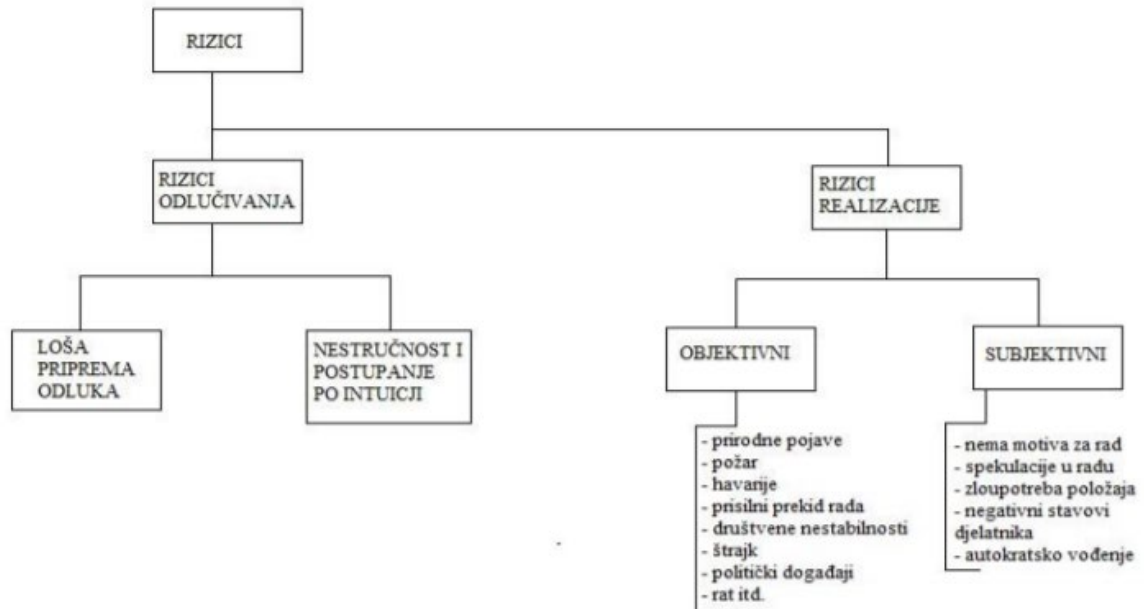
RIZICI

RIZICI ODLUČIVANJA

RIZICI REALIZACIJE

LOŠA PRIPREMA ODLUKA

NESTRUČNOST I POSTUPANJE PO INTUICJI

OBJEKTIVNI

SUBJEKTIVNI

- prirodne pojave
- požar
- havarije
- prisilni prekid rada
- društvene nestabilnosti
- štrajk
- politički događaji
- rat itd.

- nema motiva za rad
- spekulacije u radu
- zloupotreba položaja
- negativni stavovi djelatnika
- autokratsko vođenje